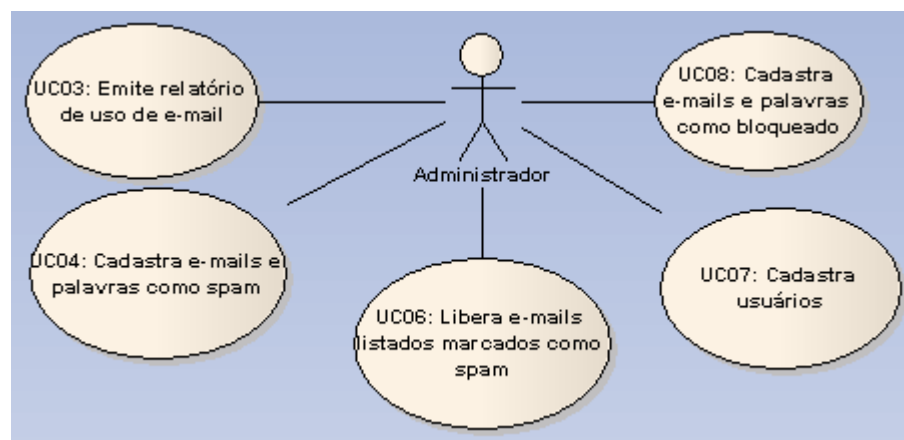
UC03: Emite relatório de uso de e-mail

UC08: Cadastra e-mails e palavras como bloqueado

Administrador

UC04: Cadastra e-mails e palavras como spam

UC06: Libera e-mails listados marcados como spam

UC07: Cadastra usuários